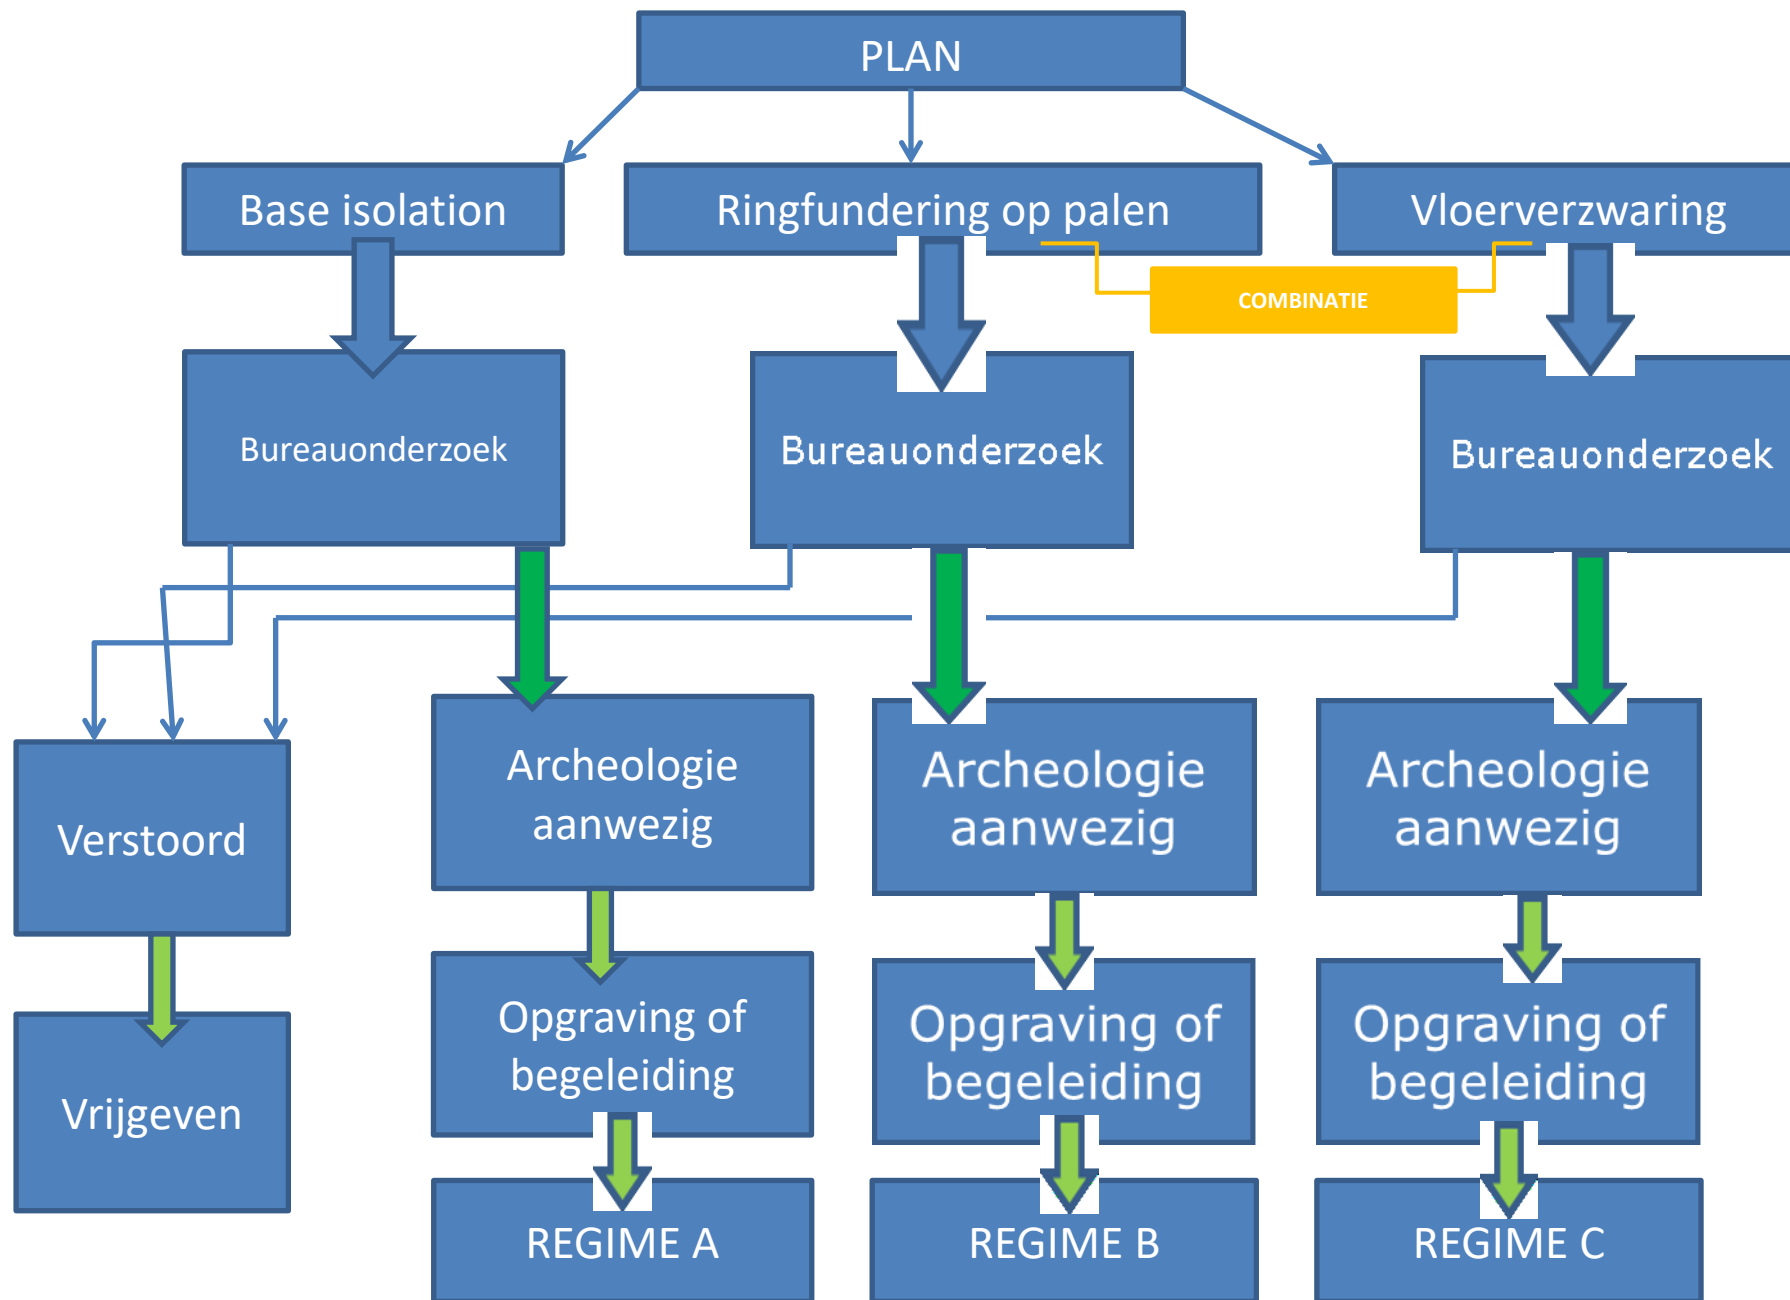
PLAN

Base isolation

Ringfundering op palen

Vloerverzwaring

COMBINATIE

Bureauonderzoek

Bureauonderzoek

Bureauonderzoek

Verstoord

Vrijgeven

Archeologie aanwezig

Opgraving of begeleiding

REGIME A

Archeologie aanwezig

Opgraving of begeleiding

REGIME B

Archeologie aanwezig

Opgraving of begeleiding

REGIME C